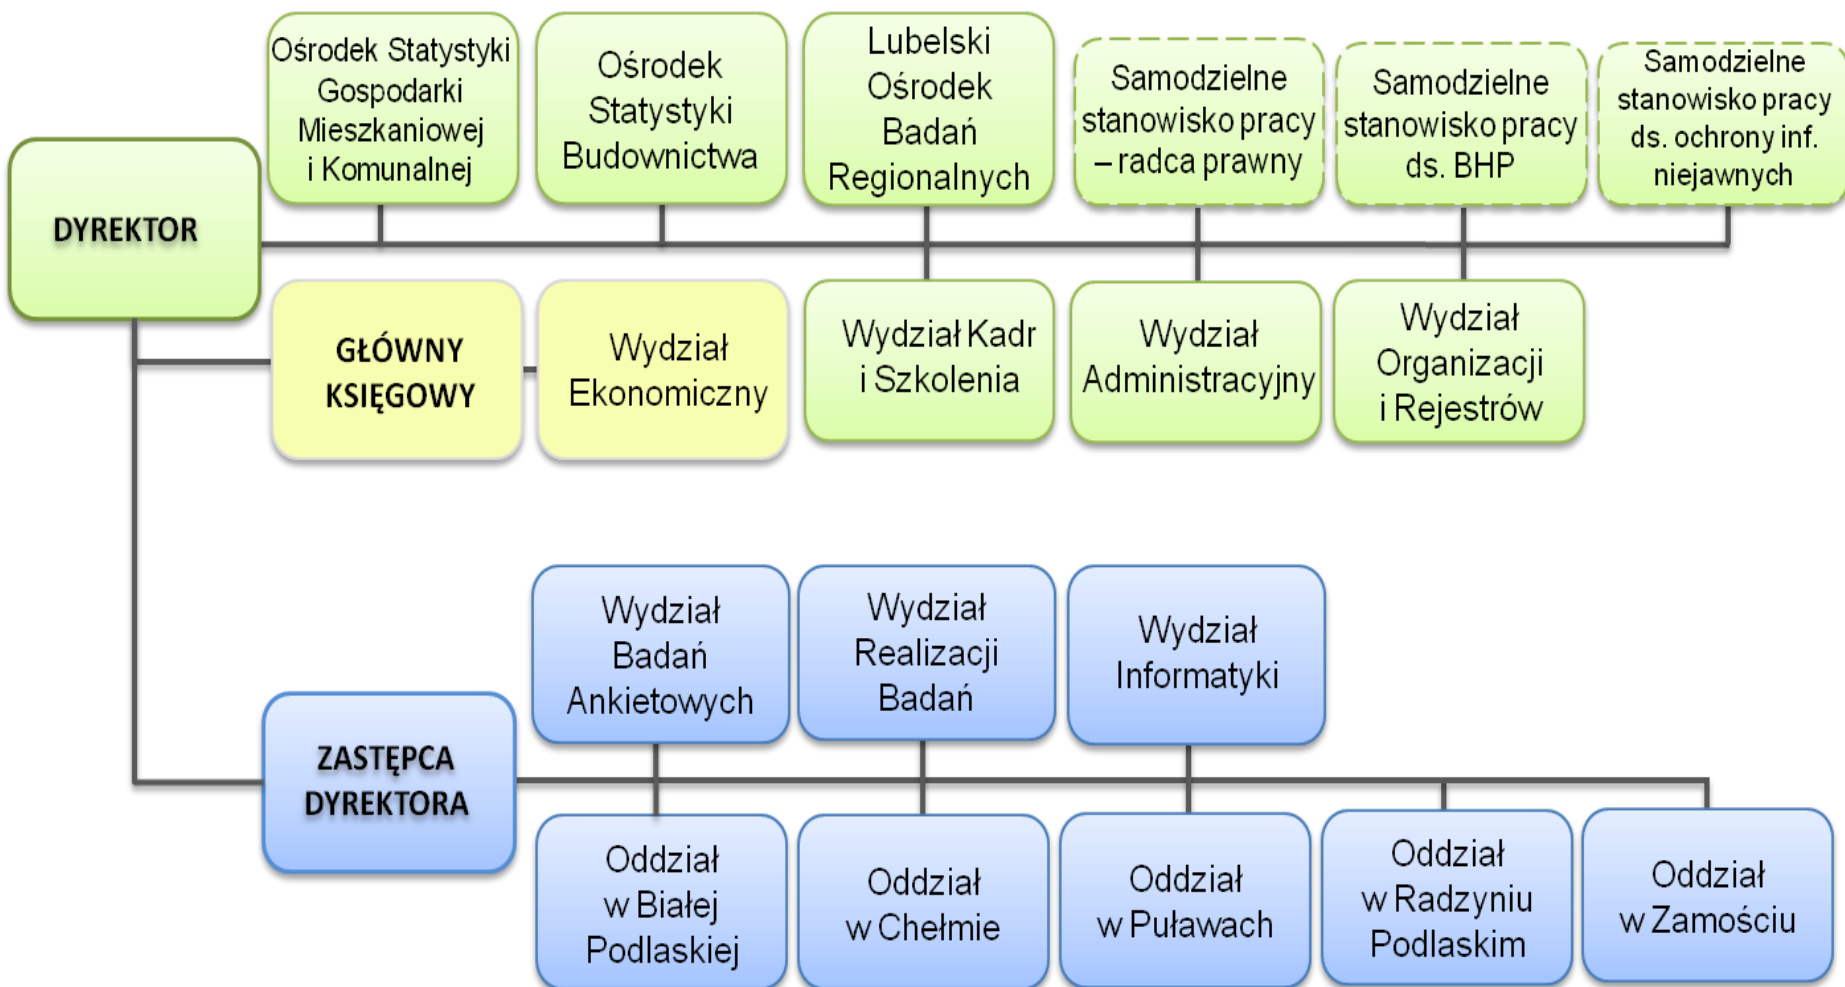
DYREKTOR

Ośrodek Statystyki Gospodarki Mieszkaniowej i Komunalnej

Ośrodek Statystyki Budownictwa

Lubelski Ośrodek Badań Regionalnych

Samodzielne stanowisko pracy – radca prawny

Samodzielne stanowisko pracy ds. BHP

Samodzielne stanowisko pracy ds. ochrony inf. niejawnych

GŁÓWNY KSIĘGOWY

Wydział Ekonomiczny

Wydział Kadr i Szkolenia

Wydział Administracyjny

Wydział Organizacji i Rejestrów

Wydział Badań Ankietowych

Wydział Realizacji Badań

Wydział Informatyki

ZASTĘPCA DYREKTORA

Oddział w Białej Podlaskiej

Oddział w Chełmie

Oddział w Puławach

Oddział w Radzyniu Podlaskim

Oddział w Zamościu